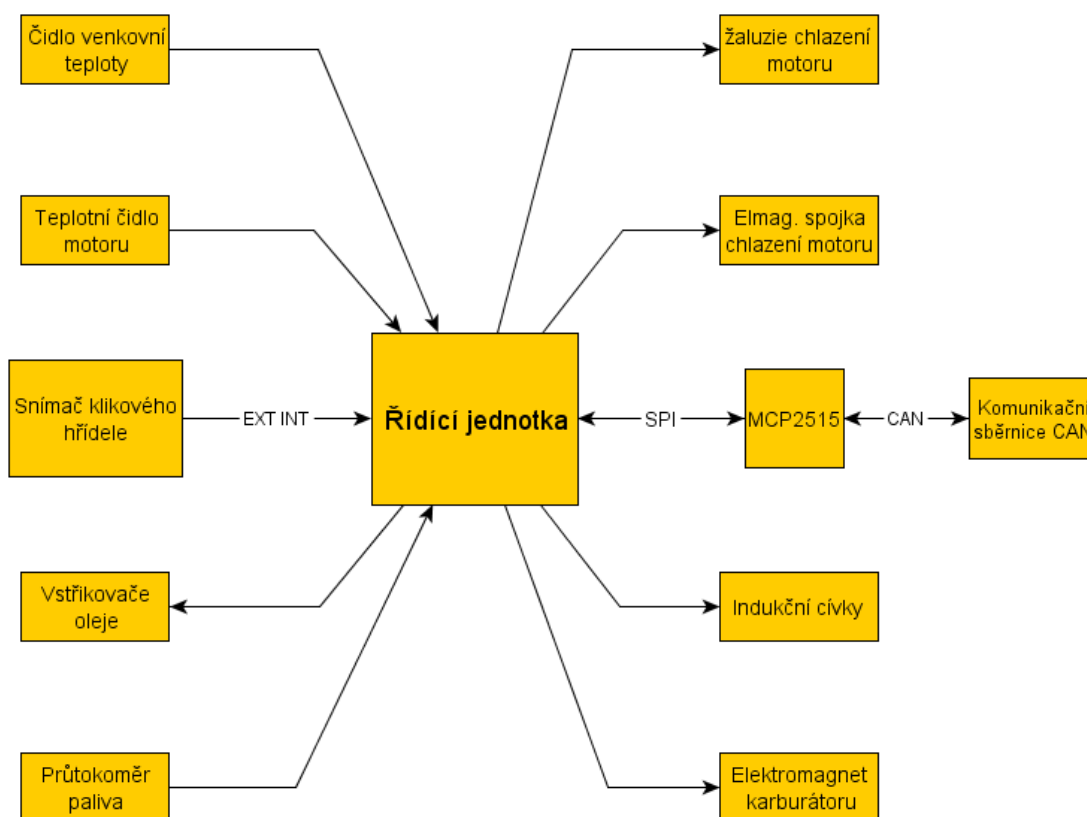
Čidlo venkovní teploty

žaluzie chlazení motoru

Teplotní čidlo motoru

Elmag. spojka chlazení motoru

Snímač klikového hřídele

EXT INT

Řídící jednotka

SPI

MCP2515

CAN

Komunikační sběrnice CAN

Vstřikovače oleje

Indukční cívky

Průtokoměr paliva

Elektromagnet karburátoru